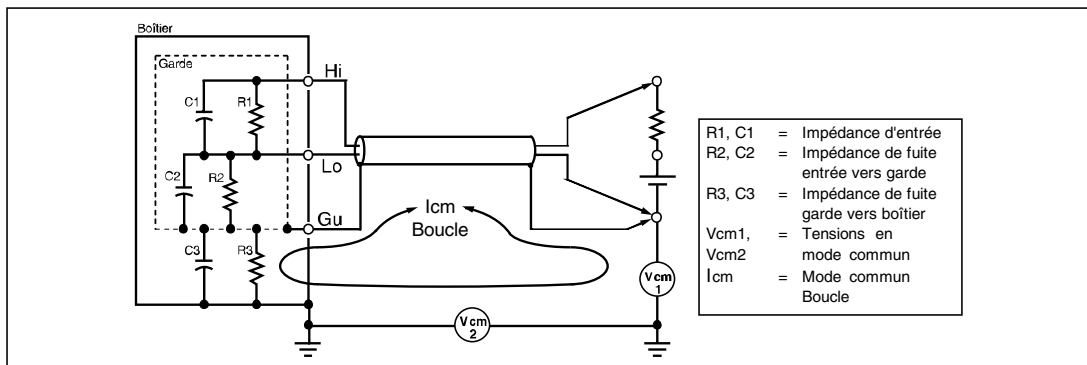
Boîtier

Garde

Hi

C1

R1

Lo

C2

R2

Gu

Icm
Boucle

C3

R3

Vcm
1

Vcm
2

| | | |
|---|---|---|
| R1, C1 | = | Impédance d'entrée |
| R2, C2 | = | Impédance de fuite entrée vers garde |
| R3, C3 | = | Impédance de fuite garde vers boîtier |
| Vcm1, Vcm2 | = | Tensions en mode commun |
| Icm | = | Mode commun Boucle |